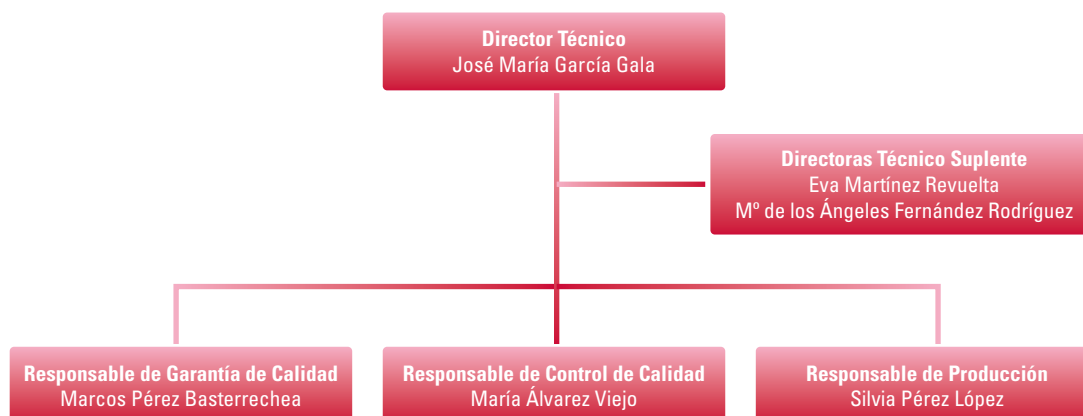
Director Técnico
José María García Gala

Directoras Técnico Suplente
Eva Martínez Revuelta
Mº de los Ángeles Fernández Rodríguez

Responsable de Garantía de Calidad
Marcos Pérez Basterrechea

Responsable de Control de Calidad
María Álvarez Viejo

Responsable de Producción
Silvia Pérez López